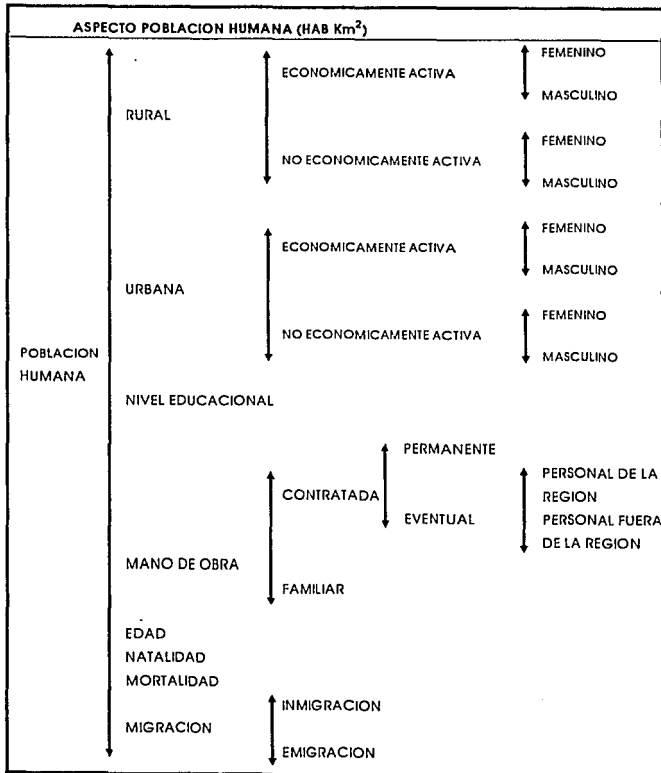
ASPECTO POBLACION HUMANA (HAB Km$^2$)

POBLACION HUMANA

RURAL

ECONOMICAMENTE ACTIVA

FEMENINO

MASCULINO

NO ECONOMICAMENTE ACTIVA

FEMENINO

MASCULINO

URBANA

ECONOMICAMENTE ACTIVA

FEMENINO

MASCULINO

NO ECONOMICAMENTE ACTIVA

FEMENINO

MASCULINO

NIVEL EDUCACIONAL

MANO DE OBRA

CONTRATADA

PERMANENTE

EVENTUAL

PERSONAL DE LA REGION

PERSONAL FUERA DE LA REGION

FAMILIAR

EDAD

NATALIDAD

MORTALIDAD

MIGRACION

INMIGRACION

EMIGRACION